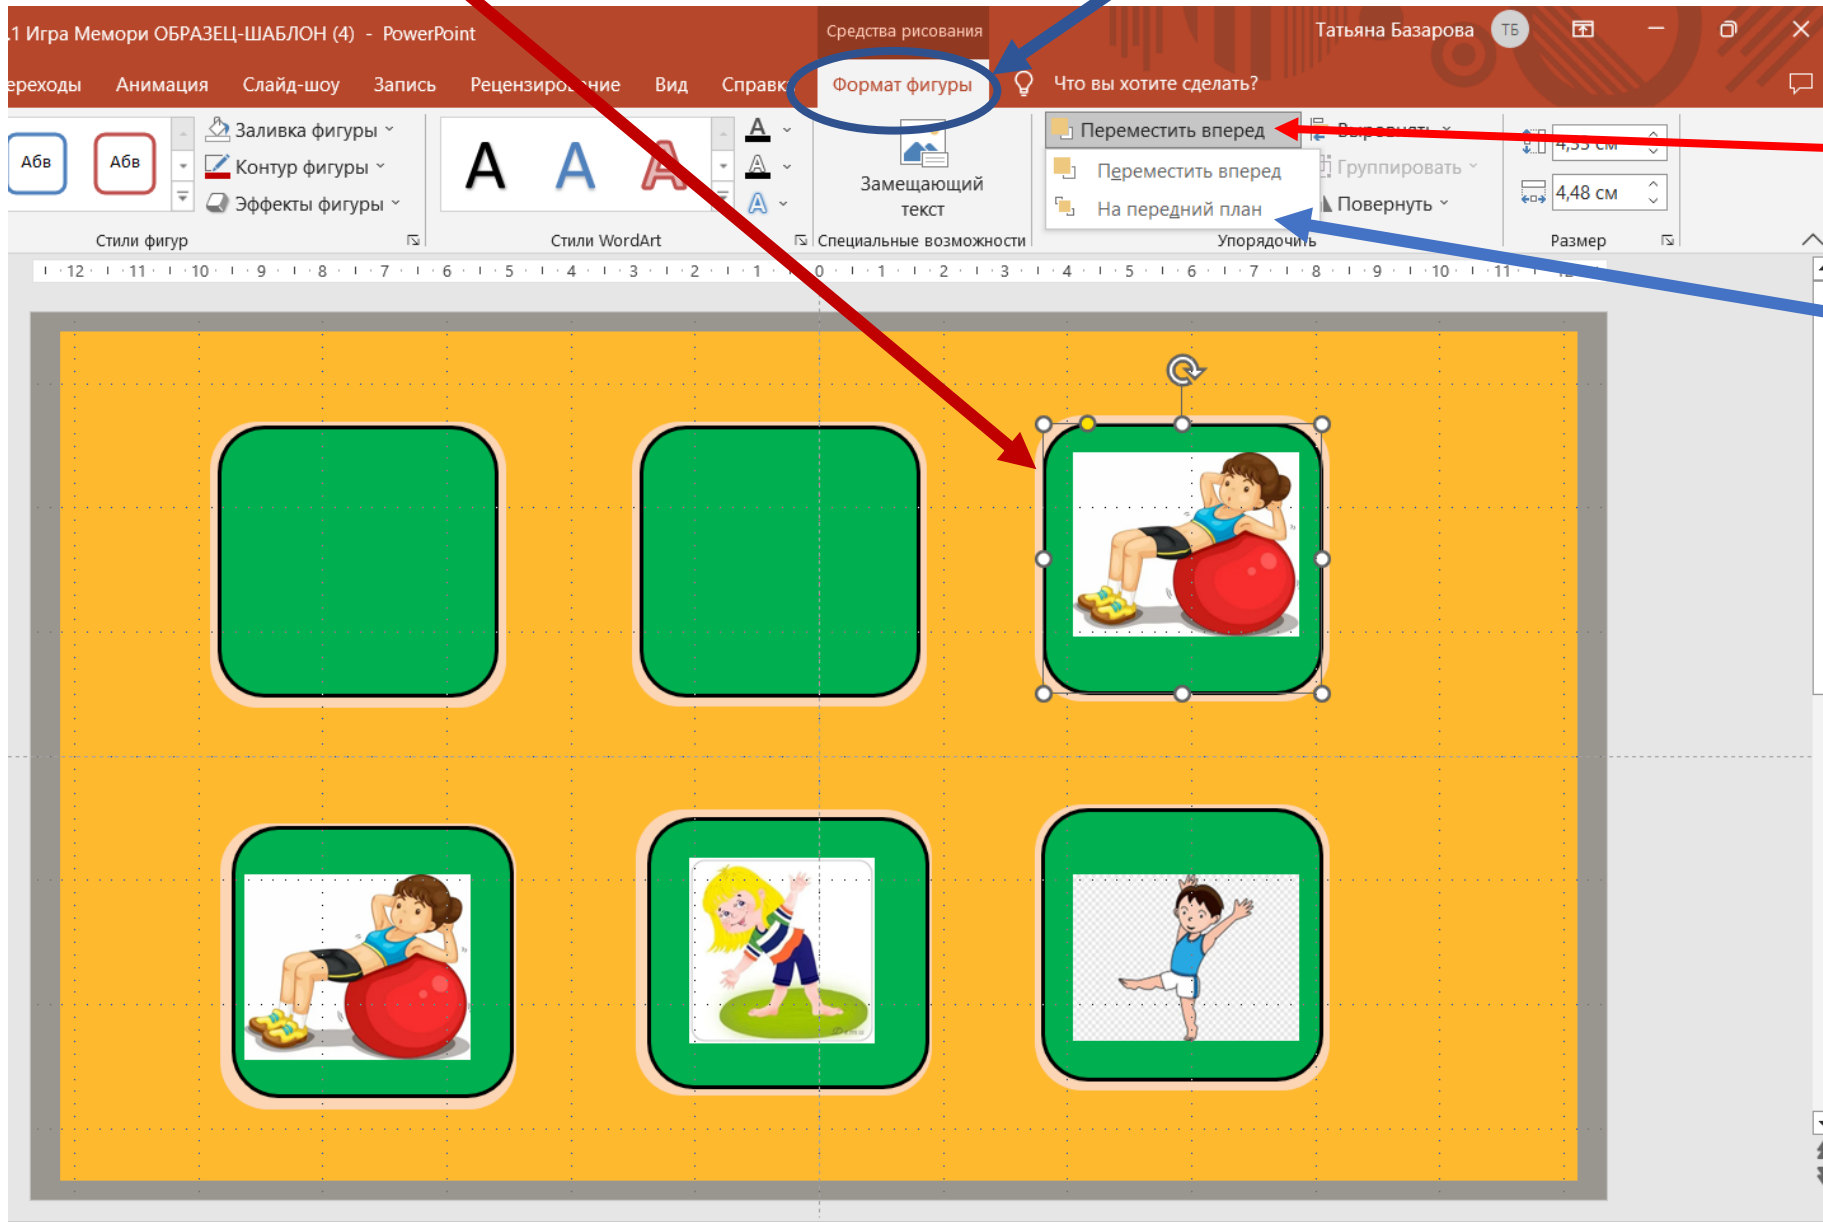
1 Игра Мемори ОБРАЗЕЦ-ШАБЛОН (4) - PowerPoint

Средства рисования

Татьяна Базарова ТБ

ереходы Анимация Слайд-шоу Запись Рецензиро ние Вид Справк Формат фигуры Что вы хотите сделать?

Абв Абв

Заливка фигуры

Контур фигуры

Эффекты фигуры

Стили фигур

A A A

Стили WordArt

Замещающий текст

Специальные возможности

Переместить вперед

Переместить вперед

На передний план

Группировать

Повернуть

Упорядочить

4,33 см

4,48 см

Размер

12 11 10 9 8 7 6 5 4 3 2 1 0 1 2 3 4 5 6 7 8 9 10 11 12